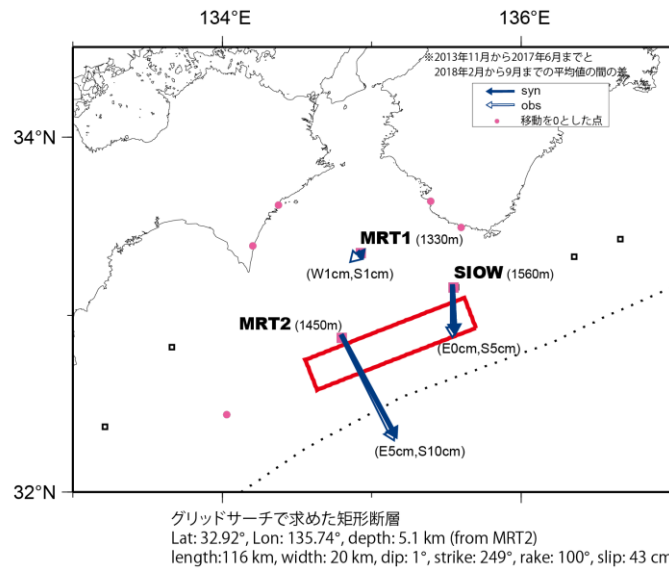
134°E
136°E
※2013年11月から2017年6月までと
2018年2月から9月までの平均値の間の差
syn
obs
移動を0とした点
34°N
32°N
MRT1 (1330m)
(W1cm,S1cm)
SIOW (1560m)
MRT2 (1450m)
(E0cm,S5cm)
(E5cm,S10cm)

グリッドサーチで求めた矩形断層
Lat: 32.92°, Lon: 135.74°, depth: 5.1 km (from MRT2)
length:116 km, width: 20 km, dip: 1°, strike: 249°, rake: 100°, slip: 43 cm